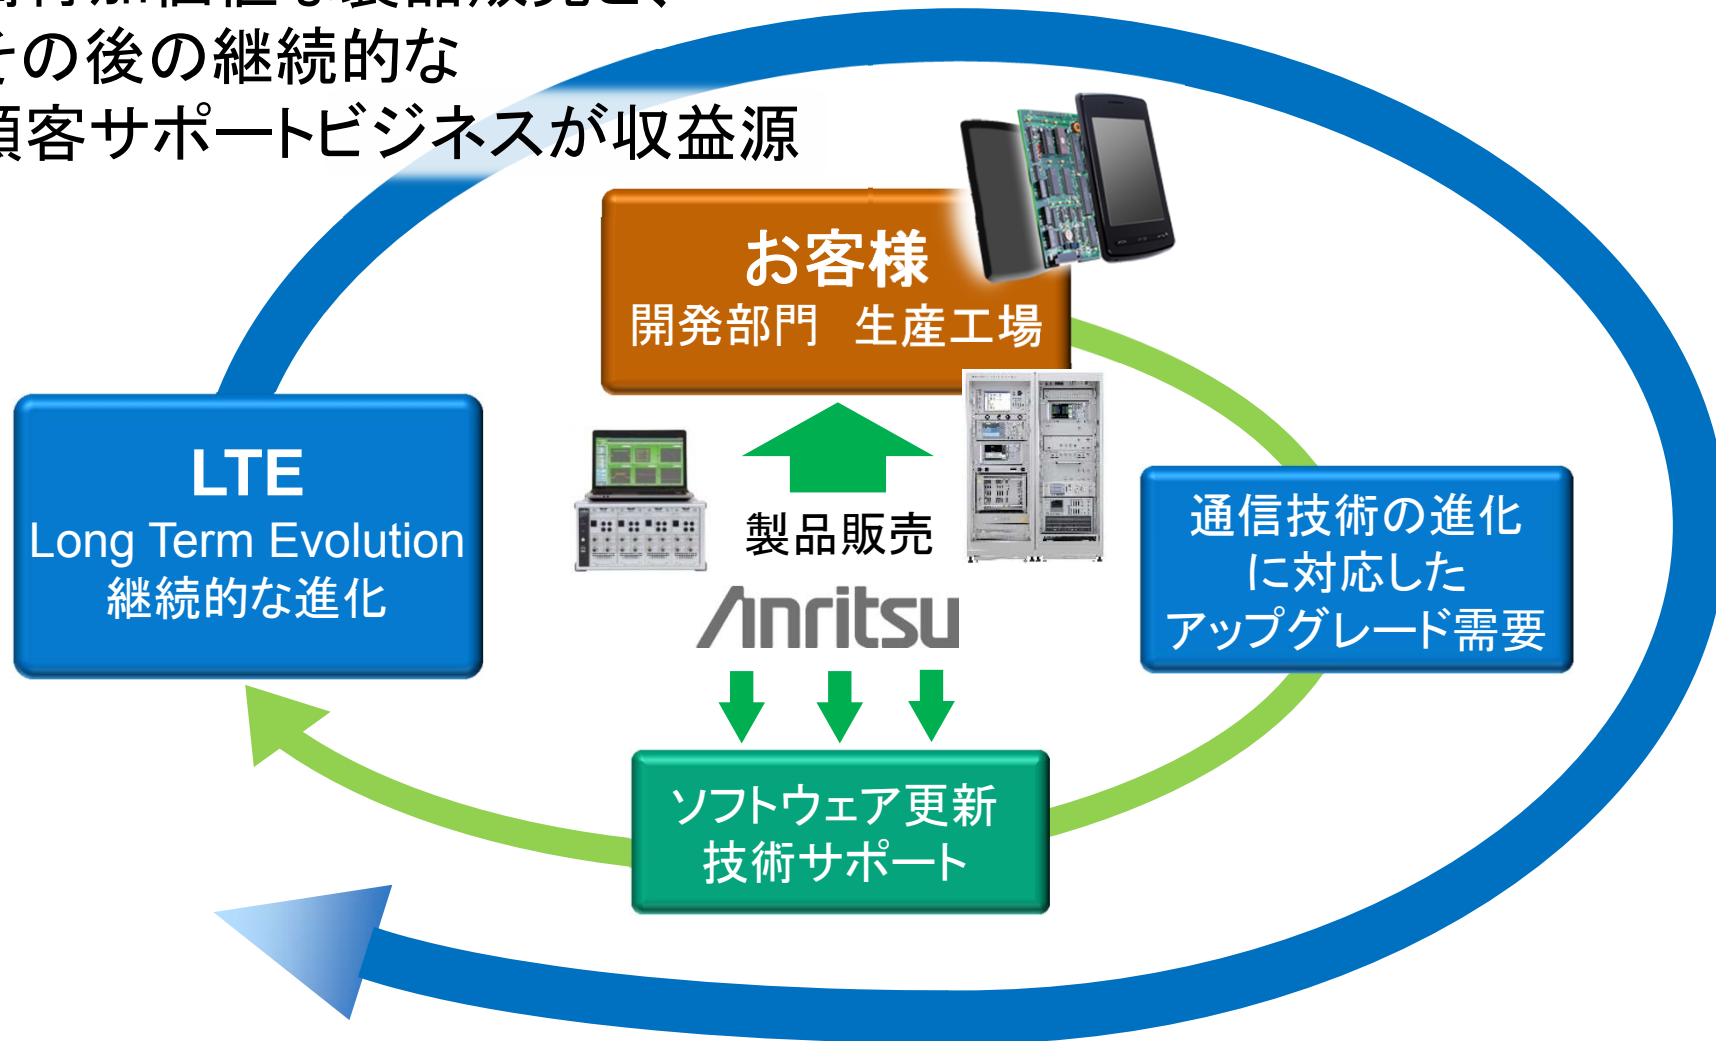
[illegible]
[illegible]の後の継続的な
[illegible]客サポートビジネスが収益源

お客様
開発部門　生産工場

LTE
Long Term Evolution
継続的な進化

製品販売

Anritsu

通信技術の進化
に対応した
アップグレード需要

ソフトウェア更新
技術サポート